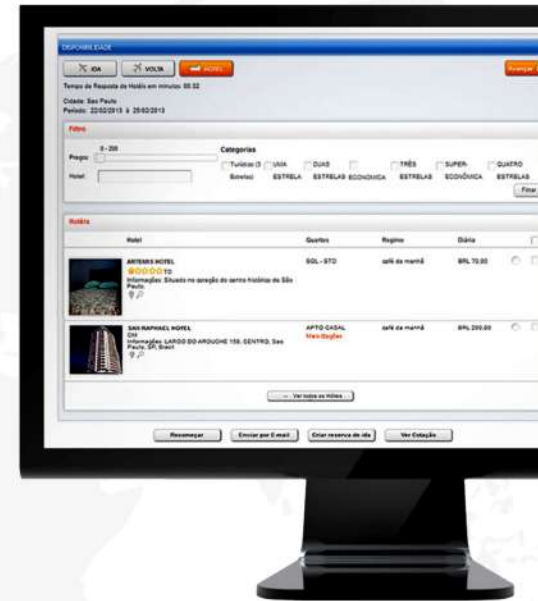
DISPONIBILIDADE

IDA

VOLTA

HOTEL

Avançar

Tempo de Resposta de Hotéis em minutos: 00:32

Cidade: Sao Paulo
Período: 22/02/2013 à 25/02/2013

Filtro

0 - 200
Preço:

Hotel:

Categorias

Turísticas (3 Estrelas)

UMA ESTRELA

DUAS ESTRELAS

ECONÔMICA

TRÊS ESTRELAS

SUPER-ECONÔMICA

QUATRO ESTRELAS

Filtrar

Hotéis

| Hotel | Quartos | Regime | Diária |
|---|---|---|---|
| ARTEMIS HOTEL<br>TO<br>Informações: Situado no coração do centro histórico de São Paulo. | SGL - STD | café da manhã | BRL 70,00 |
| SAN RAPHAEL HOTEL<br>OH<br>Informações: LARGO DO AROUCHE 150, CENTRO, Sao Paulo, SP, Brazil | APTO CASAL<br>Mais Opções | café da manhã | BRL 200,00 |

Ver todos os Hotéis

Recomeçar

Enviar por E-mail

Criar reserva de ida

Ver Cotação